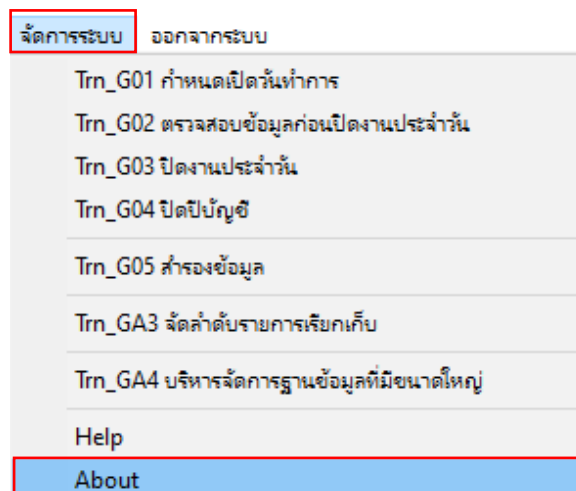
จัดการระบบ ออกจากระบบ

Trn_G01 กำหนดเปิดวันทำการ

Trn_G02 ตรวจสอบข้อมูลก่อนปิดงานประจำวัน

Trn_G03 ปิดงานประจำวัน

Trn_G04 ปิดปีบัญชี

Trn_G05 สำรองข้อมูล

Trn_GA3 จัดลำดับรายการเรียกเก็บ

Trn_GA4 บริหารจัดการฐานข้อมูลที่มีขนาดใหญ่

Help

About